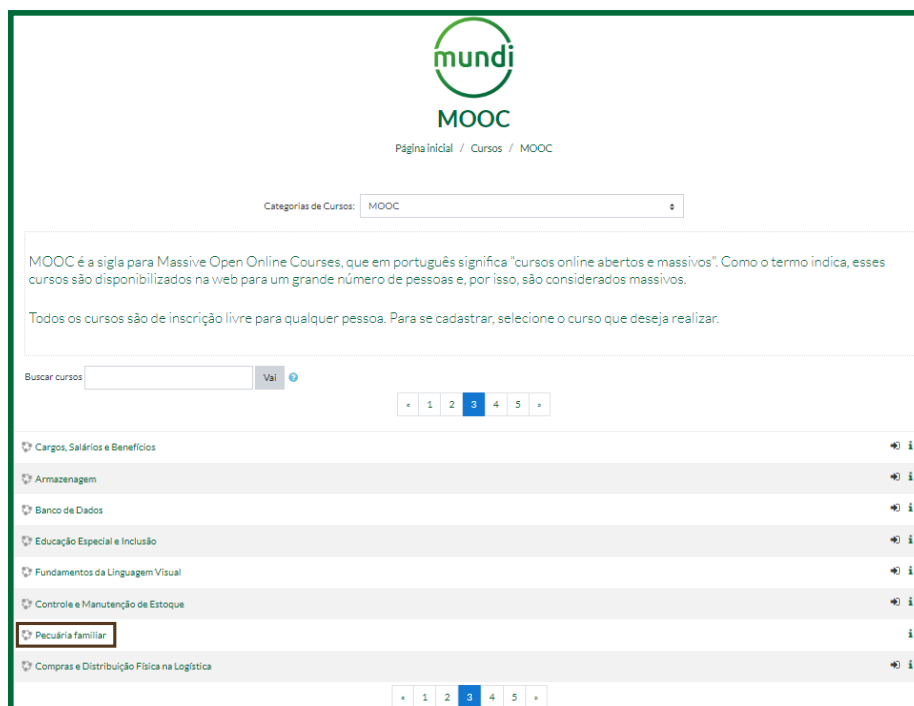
mundi

MOOC

Página inicial / Cursos / MOOC

Categorias de Cursos: MOOC

MOOC é a sigla para Massive Open Online Courses, que em português significa "cursos online abertos e massivos". Como o termo indica, esses cursos são disponibilizados na web para um grande número de pessoas e, por isso, são considerados massivos.

Todos os cursos são de inscrição livre para qualquer pessoa. Para se cadastrar, selecione o curso que deseja realizar.

Buscar cursos Vai

« 1 2 3 4 5 »

Cargos, Salários e Benefícios

Armazenagem

Banco de Dados

Educação Especial e Inclusão

Fundamentos da Linguagem Visual

Controle e Manutenção de Estoque

Pecuária familiar

Compras e Distribuição Física na Logística

« 1 2 3 4 5 »